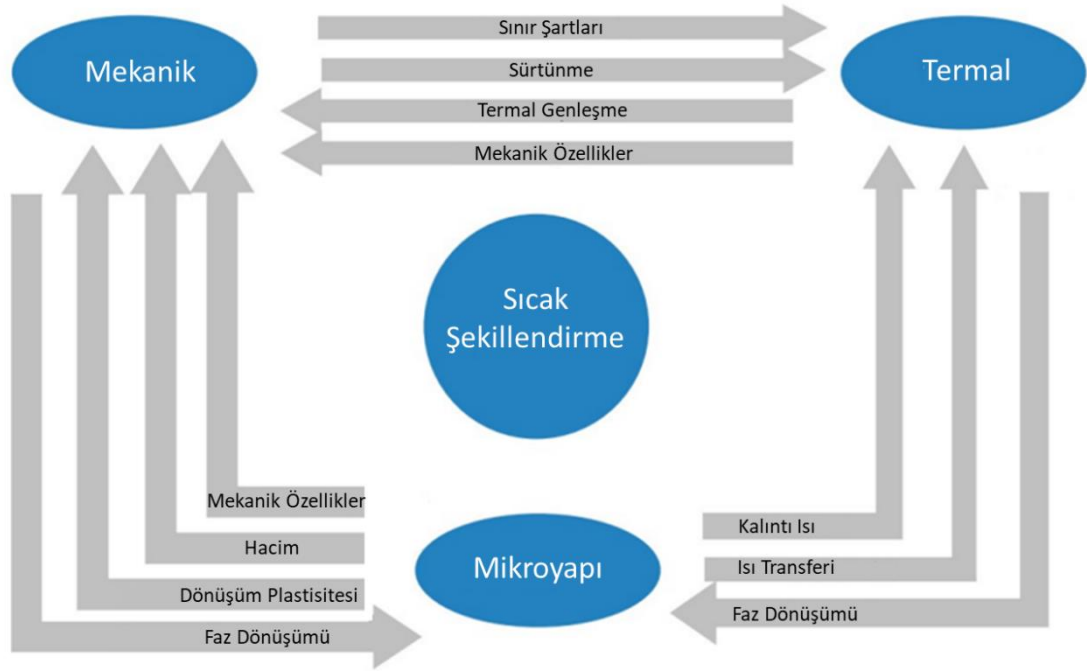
Mekanik

Sınır Şartları

Sürtünme

Termal Genleşme

Mekanik Özellikler

Termal

Sıcak Şekillendirme

Mekanik Özellikler

Hacim

Dönüşüm Plastisitesi

Faz Dönüşümü

Mikroyapı

Kalıntı Isı

Isı Transferi

Faz Dönüşümü